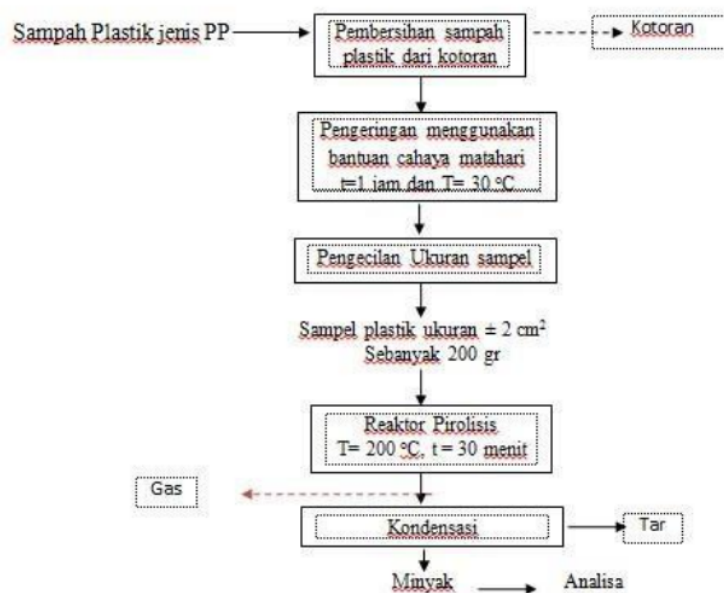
Sampah Plastik jenis PP

Pembersihan sampah plastik dari kotoran

Kotoran

Pengeringan menggunakan bantuan cahaya matahari t=1 jam dan T= 30 °C

Pengecilan Ukuran sampel

Sampel plastik ukuran ± 2 cm$^2$ Sebanyak 200 gr

Reaktor Pirolisis T= 200 °C, t = 30 menit

Gas

Kondensasi

Tar

Minyak

Analisa